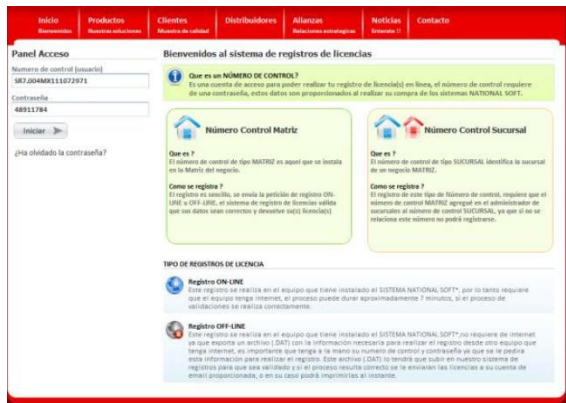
Inicio
Bienvenidos
Productos
Nuestras soluciones
Clientes
Muestra de calidad
Distribuidores
Alianzas
Relaciones estrategicas
Noticias
Enterate !!
Contacto

Panel Acceso
Numero de control (usuario)
587.004MX111072971
Contraseña
48911784
Iniciar
¿Ha olvidado la contraseña?

Bienvenidos al sistema de registros de licencias

Que es un NÚMERO DE CONTROL?
Es una cuenta de acceso para poder realizar tu registro de licencia(s) en línea, el número de control requiere de una contraseña, estos datos son proporcionados al realizar su compra de los sistemas NATIONAL SOFT.

Número Control Matriz

Que es ?
El número de control de tipo MATRIZ es aquel que se instala en la Matriz del negocio.

Como se registra ?
El registro es sencillo, se envia la petición de registro ON-LINE u OFF-LINE, el sistema de registro de licencias valida que sus datos sean correctos y devuelve su(s) licencia(s)

Número Control Sucursal

Que es ?
El número de control de tipo SUCURSAL identifica la sucursal de un negocio MATRIZ.

Como se registra ?
El registro de este tipo de Número de control, requiere que el número de control MATRIZ agregué en el administrador de sucursales al número de control SUCURSAL, ya que si no se relaciona este número no podrá registrarse.

TIPO DE REGISTROS DE LICENCIA

Registro ON-LINE
Este registro se realiza en el equipo que tiene instalado el SISTEMA NATIONAL SOFT®, por lo tanto requiere que el equipo tenga internet, el proceso puede durar aproximadamente 7 minutos, si el proceso de validaciones se realiza correctamente.

Registro OFF-LINE
Este registro se realiza en el equipo que tiene instalado el SISTEMA NATIONAL SOFT®,no requiere de internet ya que exporta un archivo (.DAT) con la información necesaria para realizar el registro desde otro equipo que tenga internet, es importante que tenga a la mano su numero de control y contraseña ya que se le pedira esta información para realizar el registro. Este archivo (.DAT) lo tendrá que subir en nuestro sistema de registros para que sea validado y si el proceso resulta correcto se le enviaran las licencias a su cuenta de email proporcionada, o en su caso podrá imprimirlas al instante.